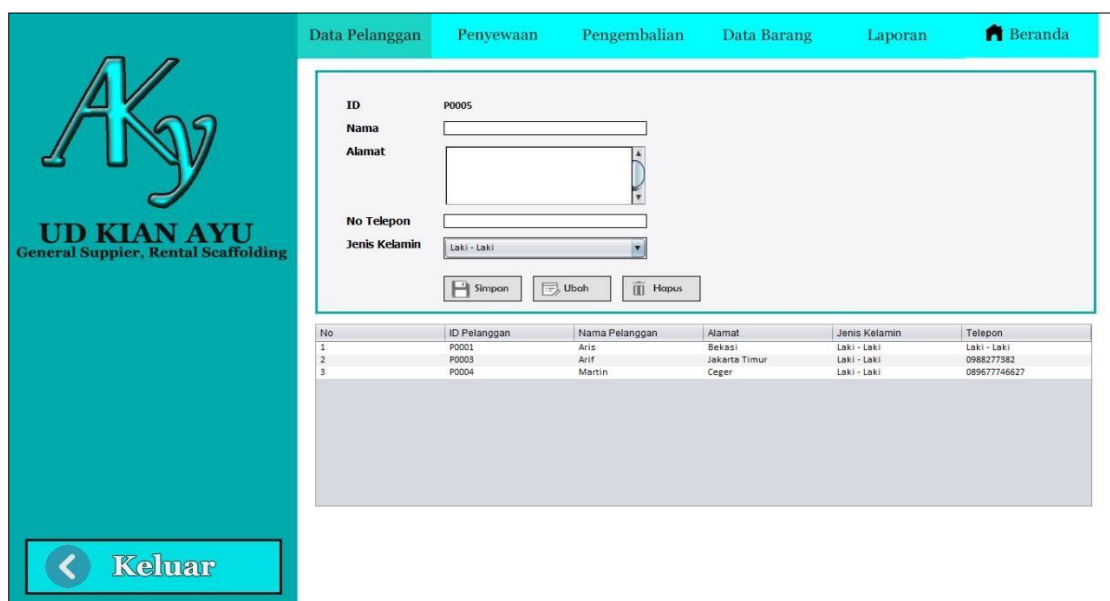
AKy

UD KIAN AYU
General Suppier, Rental Scaffolding

Data Pelanggan | Penyewaan | Pengembalian | Data Barang | Laporan | Beranda

ID P0005
Nama
Alamat
No Telepon
Jenis Kelamin Laki - Laki

Simpan | Ubah | Hapus

| No | ID Pelanggan | Nama Pelanggan | Alamat | Jenis Kelamin | Telepon |
|---|---|---|---|---|---|
| 1 | P0001 | Aris | Bekasi | Laki - Laki | Laki - Laki |
| 2 | P0003 | Arif | Jakarta Timur | Laki - Laki | 0988277382 |
| 3 | P0004 | Martin | Ceger | Laki - Laki | 089677746627 |

Keluar